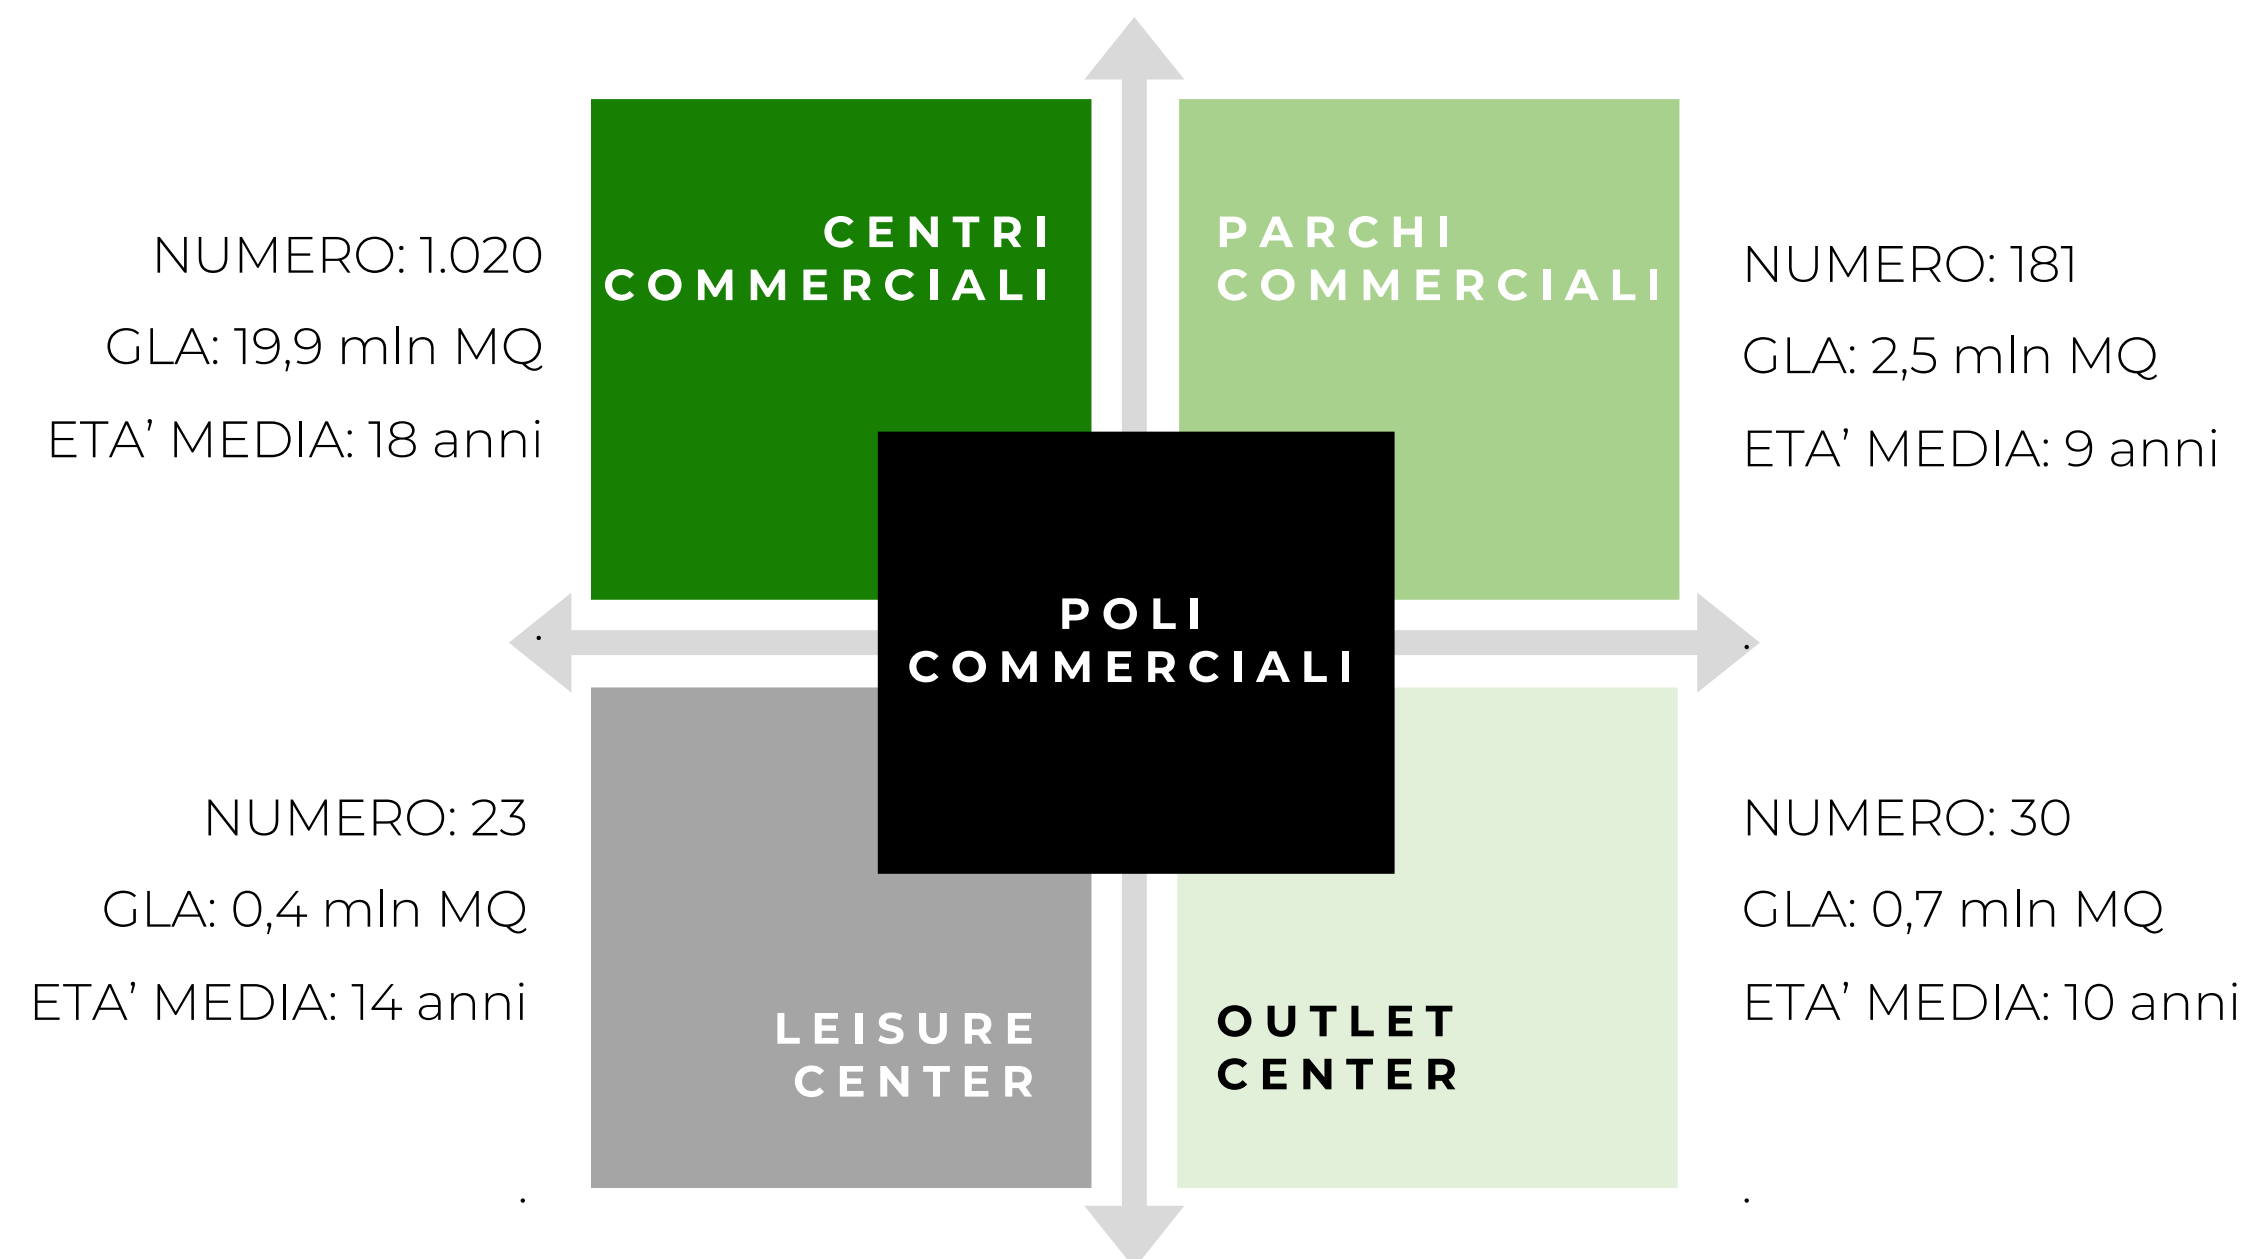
NUMERO: 1.020
GLA: 19,9 mln MQ
ETA’ MEDIA: 18 anni

CENTRI COMMERCIALI

PARCHI COMMERCIALI

NUMERO: 181
GLA: 2,5 mln MQ
ETA’ MEDIA: 9 anni

POLI COMMERCIALI

NUMERO: 23
GLA: 0,4 mln MQ
ETA’ MEDIA: 14 anni

LEISURE CENTER

OUTLET CENTER

NUMERO: 30
GLA: 0,7 mln MQ
ETA’ MEDIA: 10 anni